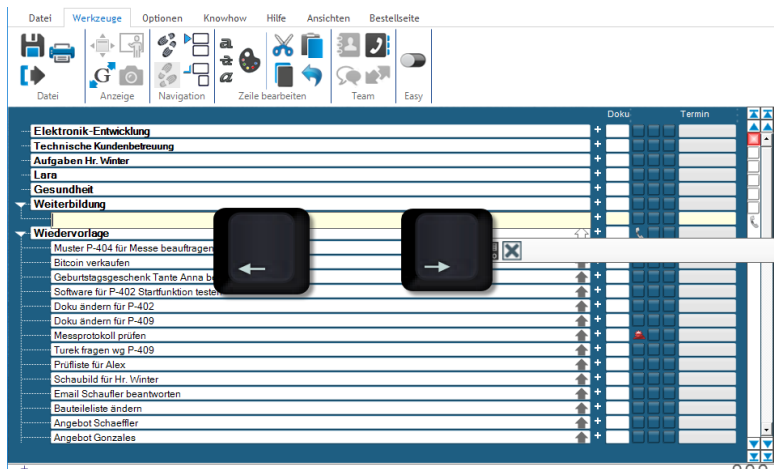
Datei Werkzeuge Optionen Knowhow Hilfe Ansichten Bestellseite

Datei Anzeige Navigation Zeile bearbeiten Team Easy

Doku Termin

Elektronik-Entwicklung
Technische Kundenbetreuung
Aufgaben Hr. Winter
Lara
Gesundheit
Weiterbildung
Wiedervorlage
Muster P-404 für Messe beauftragen
Bitcoin verkaufen
Geburtstagsgeschenk Tante Anna b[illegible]
Software für P-402 Startfunktion tester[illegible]
Doku ändern für P-402
Doku ändern für P-409
Messprotokoll prüfen
Turek fragen wg P-409
Prüfliste für Alex
Schaubild für Hr. Winter
Email Schaufler beantworten
Bauteileliste ändern
Angebot Schaeffler
Angebot Gonzales